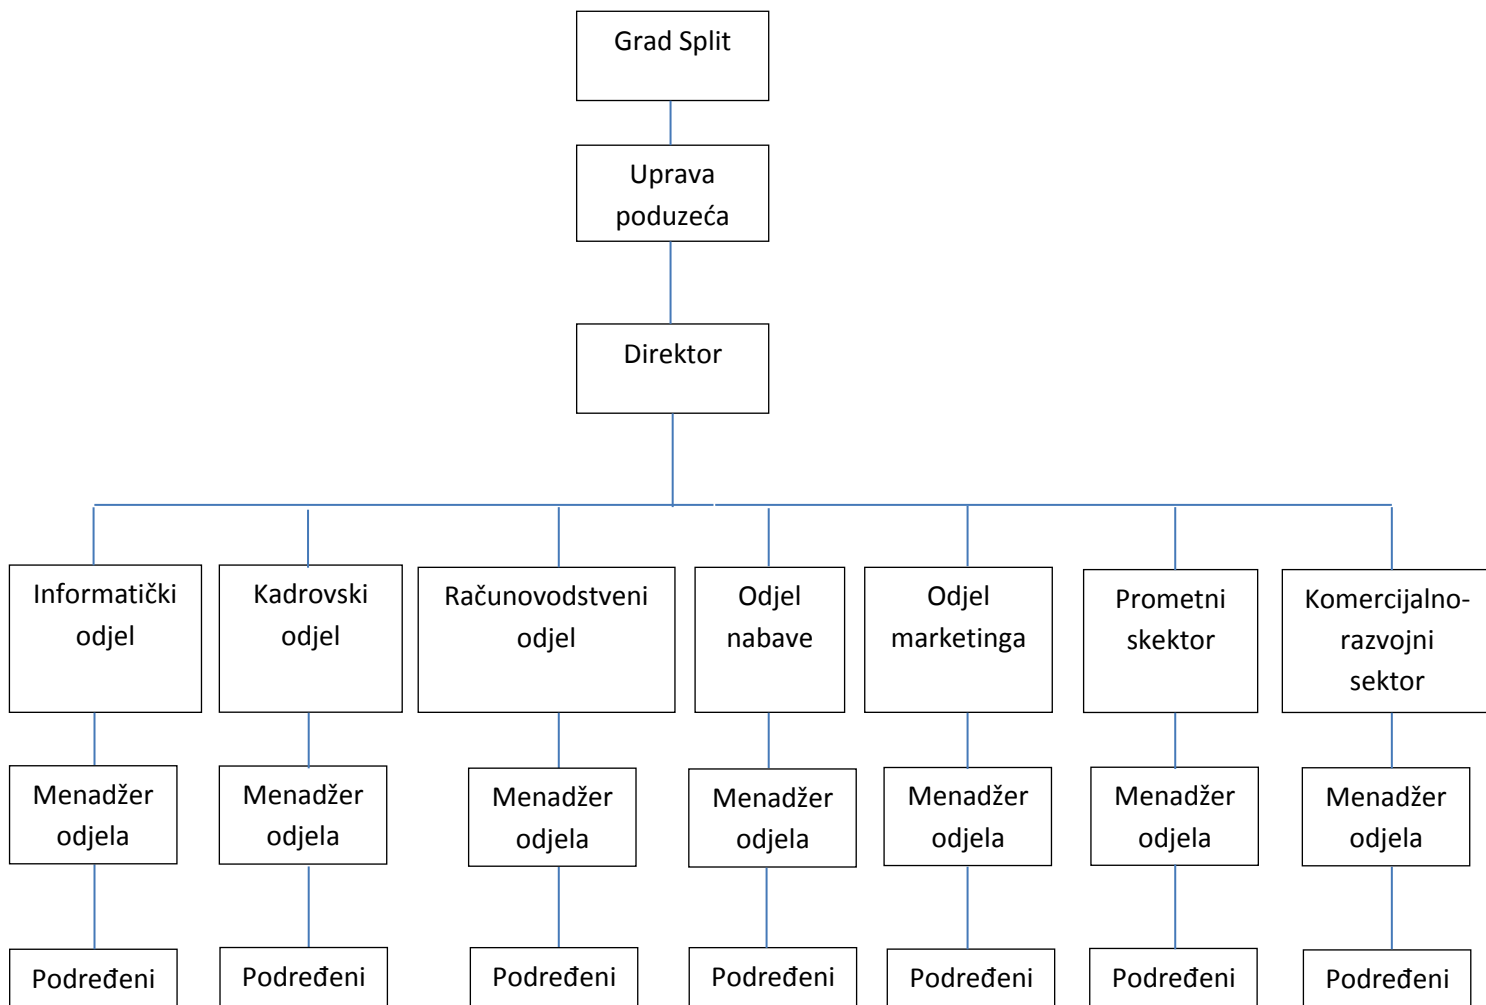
Grad Split

Uprava poduzeća

Direktor

Informatički odjel

Kadrovski odjel

Računovodstveni odjel

Odjel nabave

Odjel marketinga

Prometni skektor

Komercijalno-razvojni sektor

Menadžer odjela

Menadžer odjela

Menadžer odjela

Menadžer odjela

Menadžer odjela

Menadžer odjela

Menadžer odjela

Podređeni

Podređeni

Podređeni

Podređeni

Podređeni

Podređeni

Podređeni